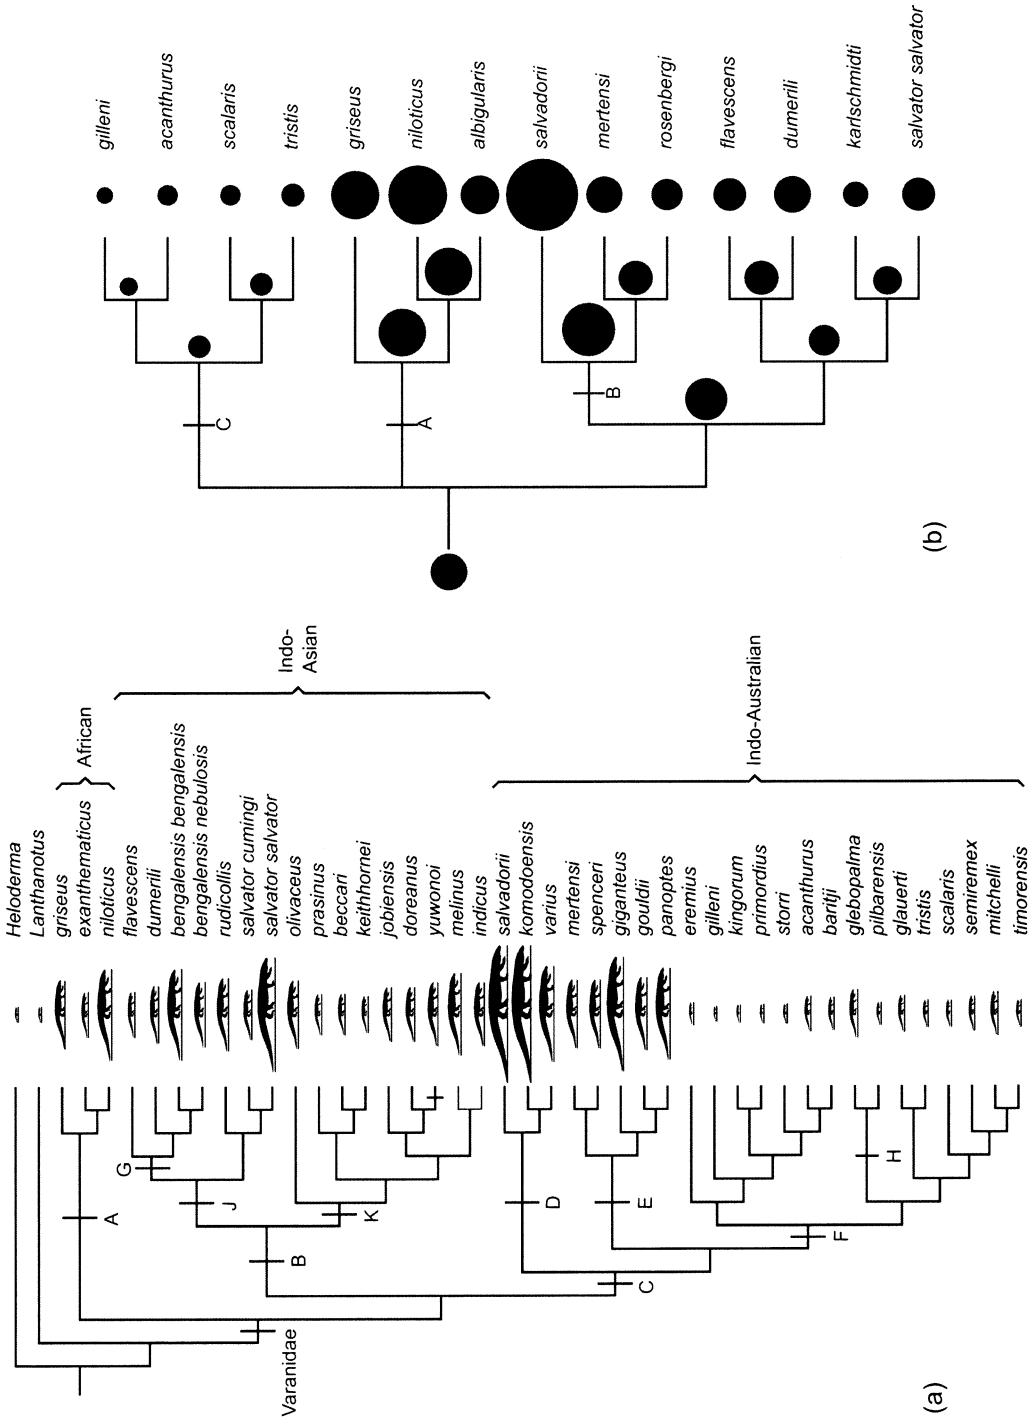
Heloderma
Lanthanotus
griseus
exanthematicus
niloticus
African
flavescens
dumerili
bengalensis bengalensis
bengalensis nebulosis
rudicollis
salvator cumingi
salvator salvator
olivaceus
prasinus
beccari
keithornei
jobiensis
doreanus
yuwonoi
melinus
indicus
Indo-Asian
salvadorii
komodoensis
varius
mertensi
spenceri
giganteus
gouldii
panoptes
eremius
gilleni
kingorum
primordius
storri
acanthurus
baritji
glebopalma
pilbarensis
glauerti
tristis
scalaris
semiremex
mitchelli
timorensis
Indo-Australian
Varanidae
A
G
J
B
K
C
D
E
F
H
(a)

gilleni
acanthurus
scalaris
tristis
griseus
niloticus
albigularis
salvadorii
mertensi
rosenbergi
flavescens
dumerili
karlschmidti
salvator salvator
C
A
B
(b)